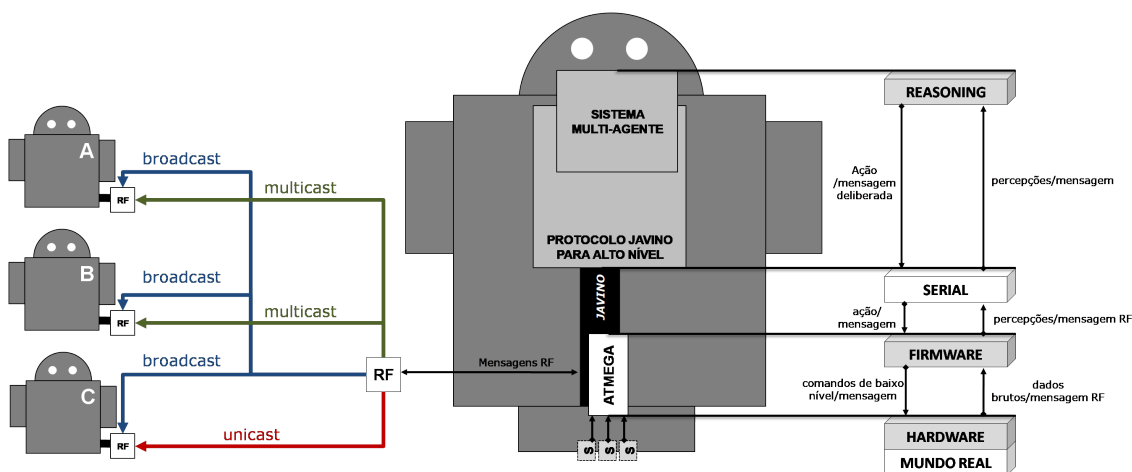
A
RF
broadcast
multicast
B
RF
broadcast
multicast
C
RF
broadcast
unicast
RF
Mensagens RF
SISTEMA MULTI-AGENTE
PROTOCOLO JAVINO PARA ALTO NÍVEL
JAVINO
ATMEGA
S
S
S
REASONING
Ação /mensagem deliberada
percepções/mensagem
SERIAL
ação/ mensagem
percepções/mensagem RF
FIRMWARE
comandos de baixo nível/mensagem
dados brutos/mensagem RF
HARDWARE
MUNDO REAL